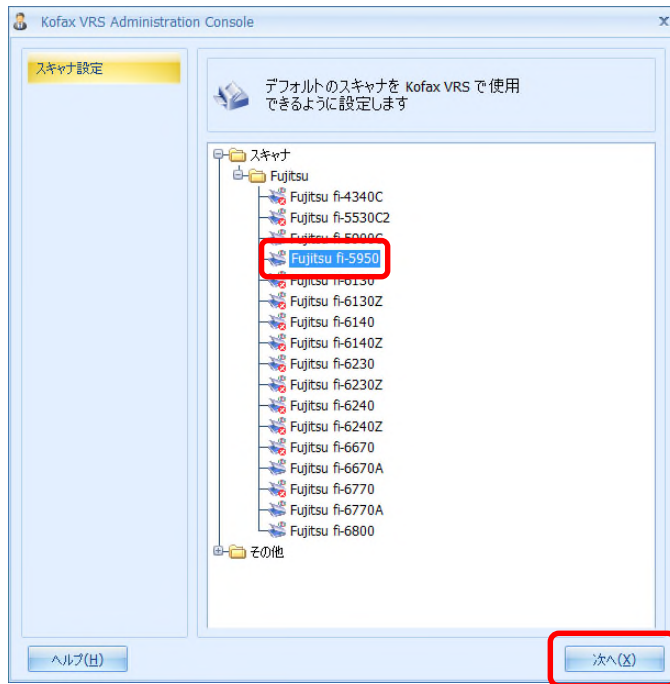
Kofax VRS Administration Console

スキャナ設定

デフォルトのスキャナを Kofax VRS で使用できるように設定します

スキャナ
Fujitsu
Fujitsu fi-4340C
Fujitsu fi-5530C2
Fujitsu fi-5900C
Fujitsu fi-5950
Fujitsu fi-6130
Fujitsu fi-6130Z
Fujitsu fi-6140
Fujitsu fi-6140Z
Fujitsu fi-6230
Fujitsu fi-6230Z
Fujitsu fi-6240
Fujitsu fi-6240Z
Fujitsu fi-6670
Fujitsu fi-6670A
Fujitsu fi-6770
Fujitsu fi-6770A
Fujitsu fi-6800
その他

ヘルプ(H)

次へ(X)